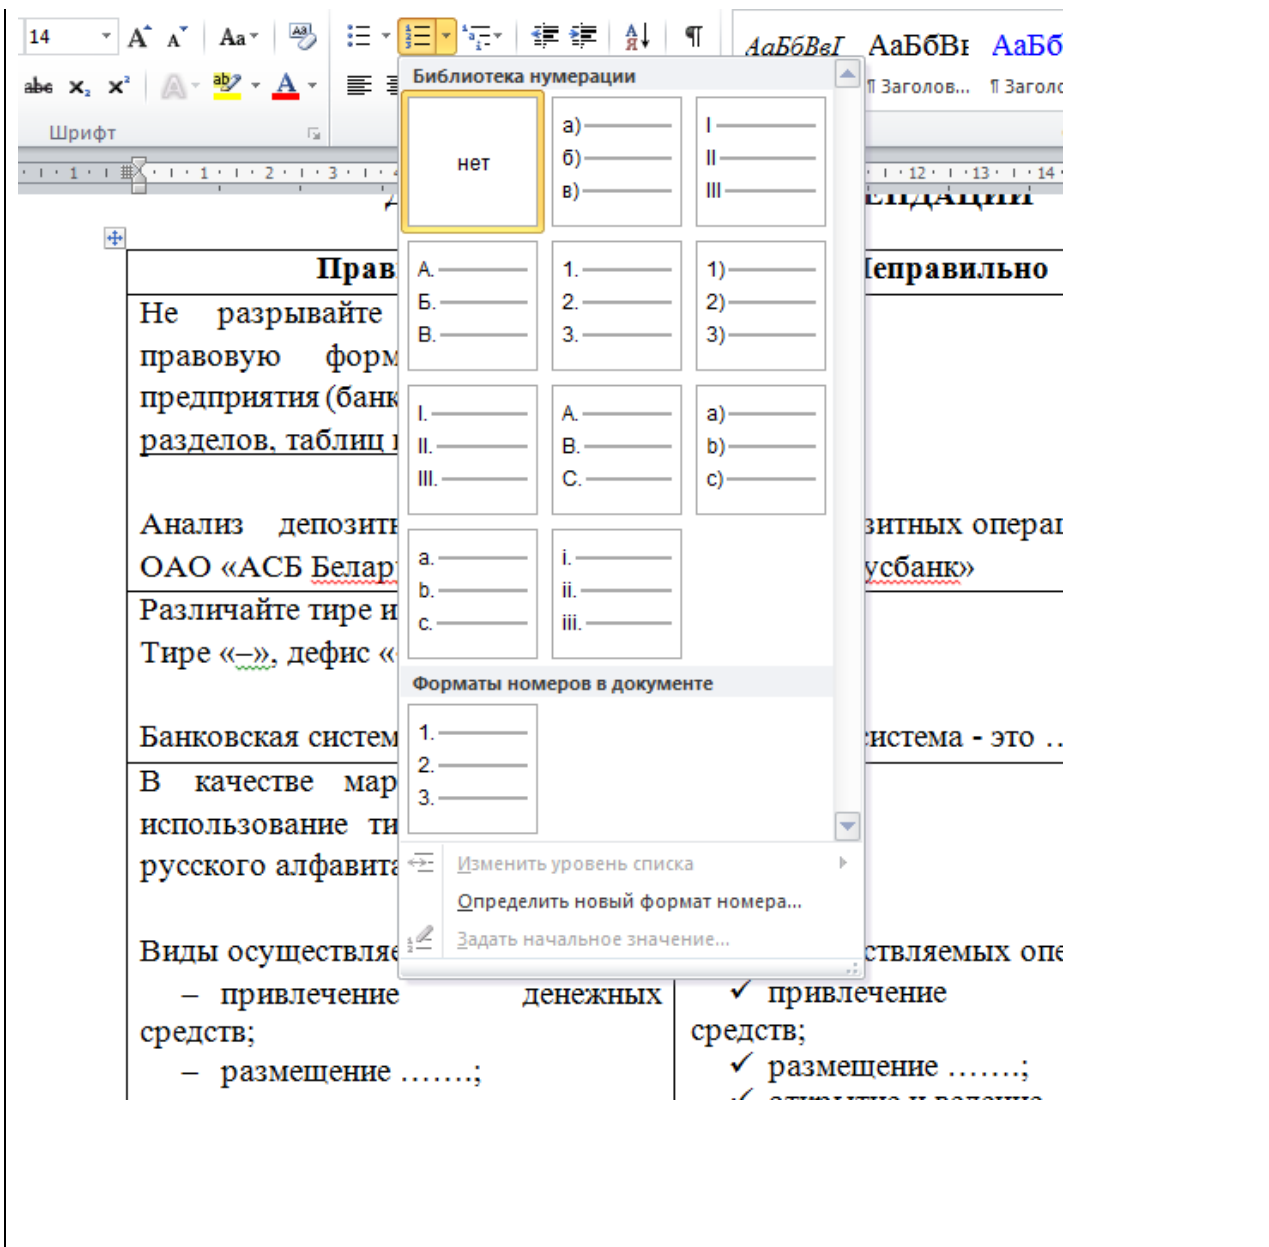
14 A A Aa
abc $x_2$ $x^2$ A ab A
Шрифт
АаБбВвГ АаБбВı АаБб
¶ Заголов... ¶ Загол
Библиотека нумерации

нет

а)
б)
в)

I
II
III

А.
Б.
В.

1.
2.
3.

1)
2)
3)

I.
II.
III.

A.
B.
C.

a)
b)
c)

a.
b.
c.

i.
ii.
iii.

Форматы номеров в документе

1.
2.
3.

Изменить уровень списка
Определить новый формат номера...
Задать начальное значение...

Прав | Неправильно
Не разрывайте правовую форм предприятия (банк разделов, таблиц

Анализ депозит ОАО «АСБ Белар | зитных операı усбанк»

Различайте тире и Тире «–», дефис «

Банковская систем | истема - это ..

В качестве мар использование ти русского алфавита

Виды осуществляе | ствляемых опе
– привлечение денежных средств; | ✓ привлечение средств;
– размещение .......; | ✓ размещение .......;